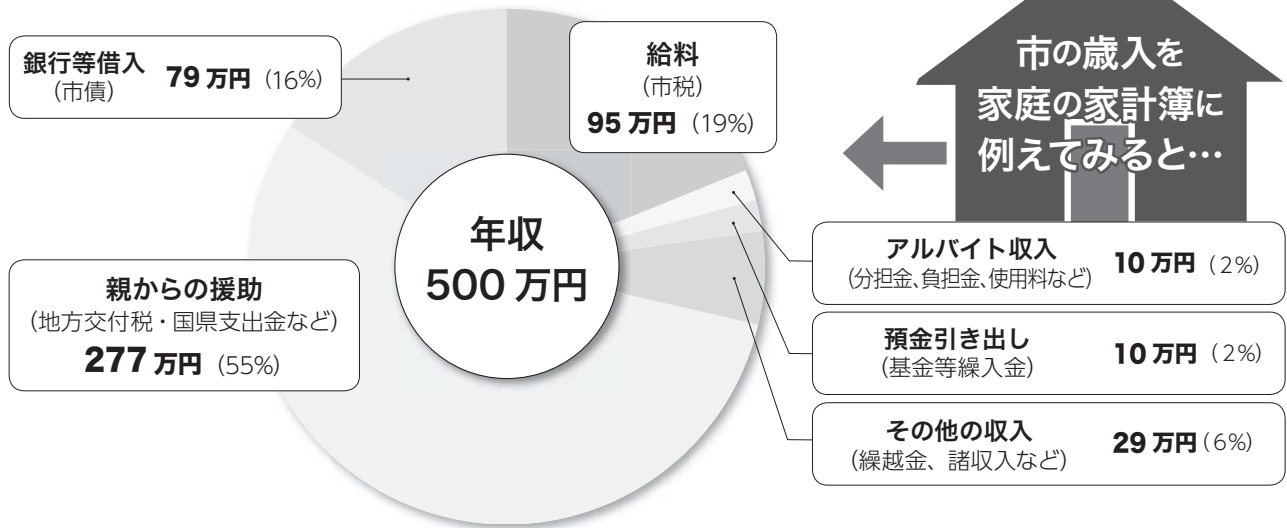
市の歳入を
家庭の家計簿に
例えてみると…

銀行等借入
(市債)
79 万円 (16%)

給料
(市税)
95 万円 (19%)

年収
500 万円

アルバイト収入
(分担金、負担金、使用料など)
10 万円 (2%)

親からの援助
(地方交付税・国県支出金など)
277 万円 (55%)

預金引き出し
(基金等繰入金)
10 万円 (2%)

その他の収入
(繰越金、諸収入など)
29 万円 (6%)